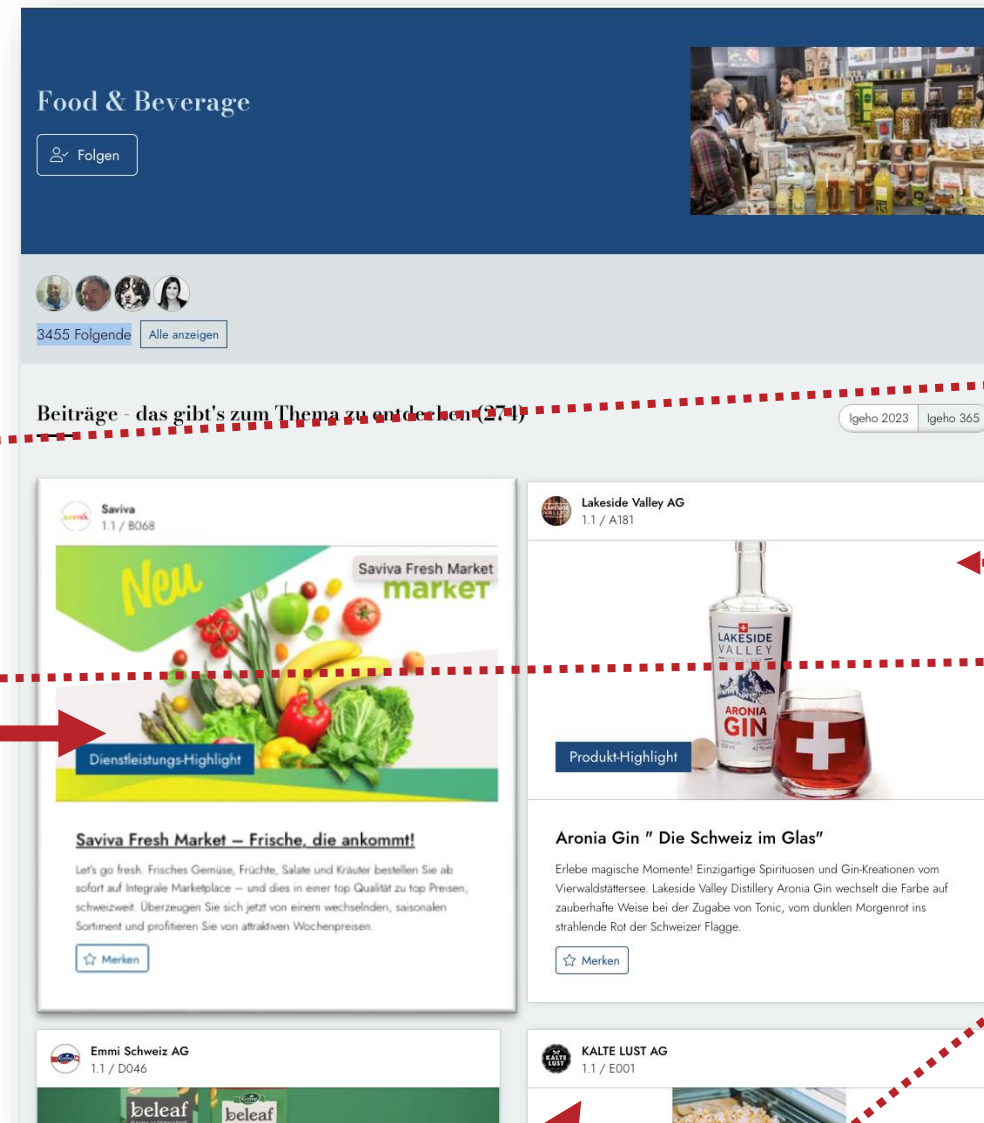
Food & Beverage

Folgen

3455 Folgende Alle anzeigen

Beiträge - das gibt's zum Thema zu entdecken (274)

Igeho 2023 Igeho 365

Saviva
1.1 / B068

Neu

Saviva Fresh Market

market

Dienstleistungs-Highlight

Saviva Fresh Market – Frische, die ankommt!

Let's go fresh. Frisches Gemüse, Früchte, Salate und Kräuter bestellen Sie ab sofort auf Integrale Marketplace – und dies in einer top Qualität zu top Preisen, schweizweit. Überzeugen Sie sich jetzt von einem wechselnden, saisonalen Sortiment und profitieren Sie von attraktiven Wochenpreisen.

Merken

Lakeside Valley AG
1.1 / A181

LAKESIDE VALLEY

ARONIA GIN

Produkt-Highlight

Aronia Gin " Die Schweiz im Glas"

Erlebe magische Momente! Einzigartige Spirituosen und Gin-Kreationen vom Vierwaldstättersee. Lakeside Valley Distillery Aronia Gin wechselt die Farbe auf zauberhafte Weise bei der Zugabe von Tonic, vom dunklen Morgenrot ins strahlende Rot der Schweizer Flagge.

Merken

Emmi Schweiz AG
1.1 / D046

beleaf beleaf

KALTE LUST AG
1.1 / E001

KALTE LUST